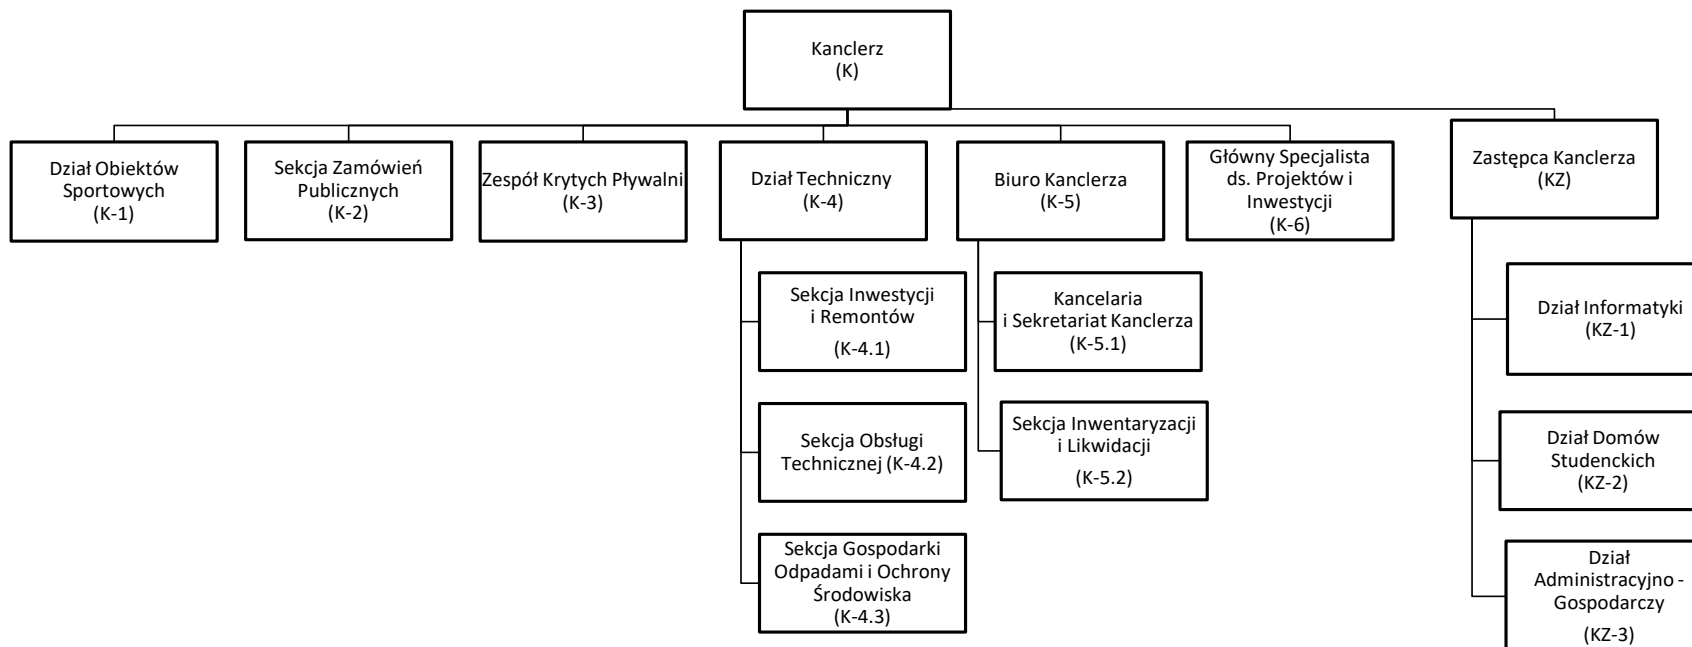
Kanclerz
(K)

Dział Obiektów Sportowych
(K-1)

Sekcja Zamówień Publicznych
(K-2)

Zespół Krytych Pływalni
(K-3)

Dział Techniczny
(K-4)

Sekcja Inwestycji i Remontów
(K-4.1)

Sekcja Obsługi Technicznej (K-4.2)

Sekcja Gospodarki Odpadami i Ochrony Środowiska
(K-4.3)

Biuro Kanclerza
(K-5)

Kancelaria i Sekretariat Kanclerza
(K-5.1)

Sekcja Inwentaryzacji i Likwidacji
(K-5.2)

Główny Specjalista ds. Projektów i Inwestycji
(K-6)

Zastępca Kanclerza
(KZ)

Dział Informatyki
(KZ-1)

Dział Domów Studenckich
(KZ-2)

Dział Administracyjno - Gospodarczy
(KZ-3)